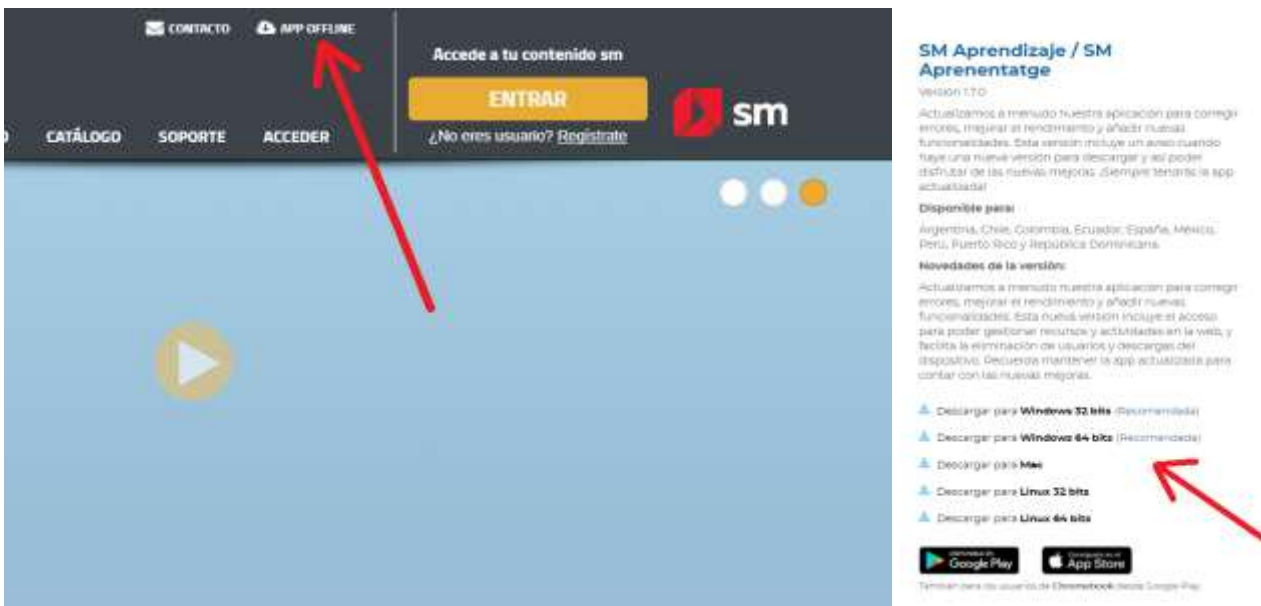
CONTACTO APP OFFLINE

Accede a tu contenido sm

ENTRAR

¿No eres usuario? Regístrate

sm

CATÁLOGO SOPORTE ACCEDER

SM Aprendizaje / SM Aprenentatge

Versión 1.7.0

Actualizamos a menudo nuestra aplicación para corregir errores, mejorar el rendimiento y añadir nuevas funcionalidades. Esta versión incluye un aviso cuando haya una nueva versión para descargar y así poder disfrutar de las nuevas mejoras. ¡Siempre tendrás la app actualizada!

Disponible para:

Argentina, Chile, Colombia, Ecuador, España, México, Perú, Puerto Rico y República Dominicana.

Novedades de la versión:

Actualizamos a menudo nuestra aplicación para corregir errores, mejorar el rendimiento y añadir nuevas funcionalidades. Esta nueva versión incluye el acceso para poder gestionar recursos y actividades en la web, y facilita la eliminación de usuarios y descargas del dispositivo. Recuerda mantener la app actualizada para contar con las nuevas mejoras.

Descargar para Windows 32 bits (Recomendada)

Descargar para Windows 64 bits (Recomendada)

Descargar para Mac

Descargar para Linux 32 bits

Descargar para Linux 64 bits

Google Play

App Store

También para los usuarios de Chromebook desde Google Play